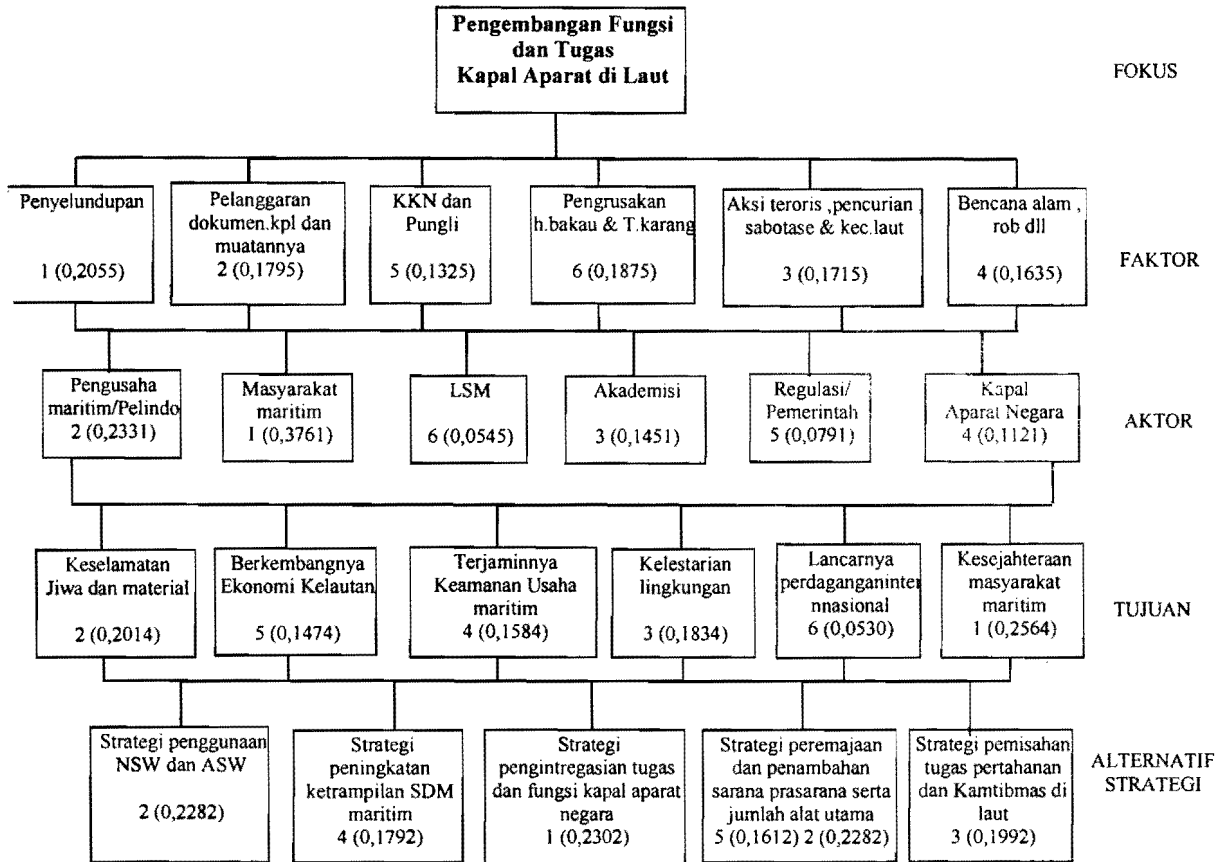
Pengembangan Fungsi dan Tugas Kapal Aparat di Laut

FOKUS

Penyelundupan

1 (0,2055)

Pelanggaran dokumen.kpl dan muatannya
2 (0,1795)

KKN dan Pungli

5 (0,1325)

Pengrusakan h.bakau & T.karang

6 (0,1875)

Aksi teroris ,pencurian sabotase & kec.laut

3 (0,1715)

Bencana alam , rob dll

4 (0,1635)

FAKTOR

Pengusaha maritim/Pelindo
2 (0,2331)

Masyarakat maritim
1 (0,3761)

LSM

6 (0,0545)

Akademisi

3 (0,1451)

Regulasi/ Pemerintah
5 (0,0791)

Kapal Aparat Negara
4 (0,1121)

AKTOR

Keselamatan Jiwa dan material

2 (0,2014)

Berkembangnya Ekonomi Kelautan

5 (0,1474)

Terjaminnya Keamanan Usaha maritim
4 (0,1584)

Kelestarian lingkungan

3 (0,1834)

Lancarnya perdaganganinter nnasional
6 (0,0530)

Kesejahteraan masyarakat maritim
1 (0,2564)

TUJUAN

Strategi penggunaan NSW dan ASW

2 (0,2282)

Strategi peningkatan ketrampilan SDM maritim
4 (0,1792)

Strategi pengintregasian tugas dan fungsi kapal aparat negara
1 (0,2302)

Strategi peremajaan dan penambahan sarana prasarana serta jumlah alat utama
5 (0,1612) 2 (0,2282)

Strategi pemisahan tugas pertahanan dan Kamtibmas di laut
3 (0,1992)

ALTERNATIF STRATEGI